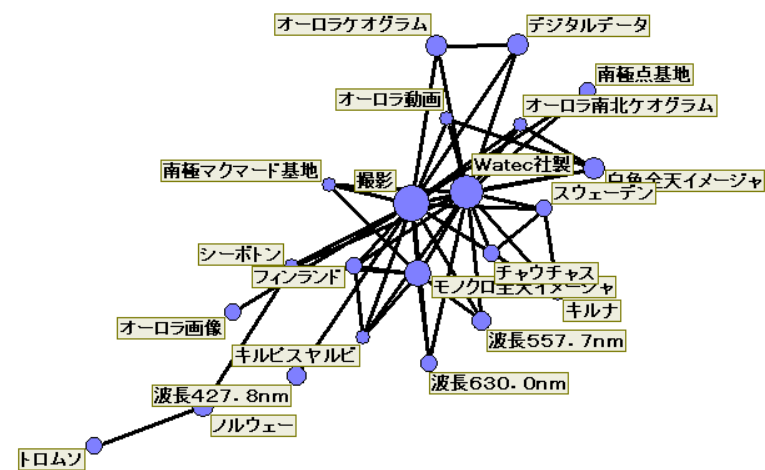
オーロラケオグラム
デジタルデータ
南極点基地
オーロラ動画
オーロラ南北ケオグラム
南極マクマード基地
撮影
Watec社製
白黒全天イメージャ
スウェーデン
シーボトン
フィンランド
チャウチャス
モノクロ全天イメージャ
キルナ
オーロラ画像
波長557.7nm
キルピスヤルビ
波長630.0nm
波長427.8nm
ノルウェー
トロムソ